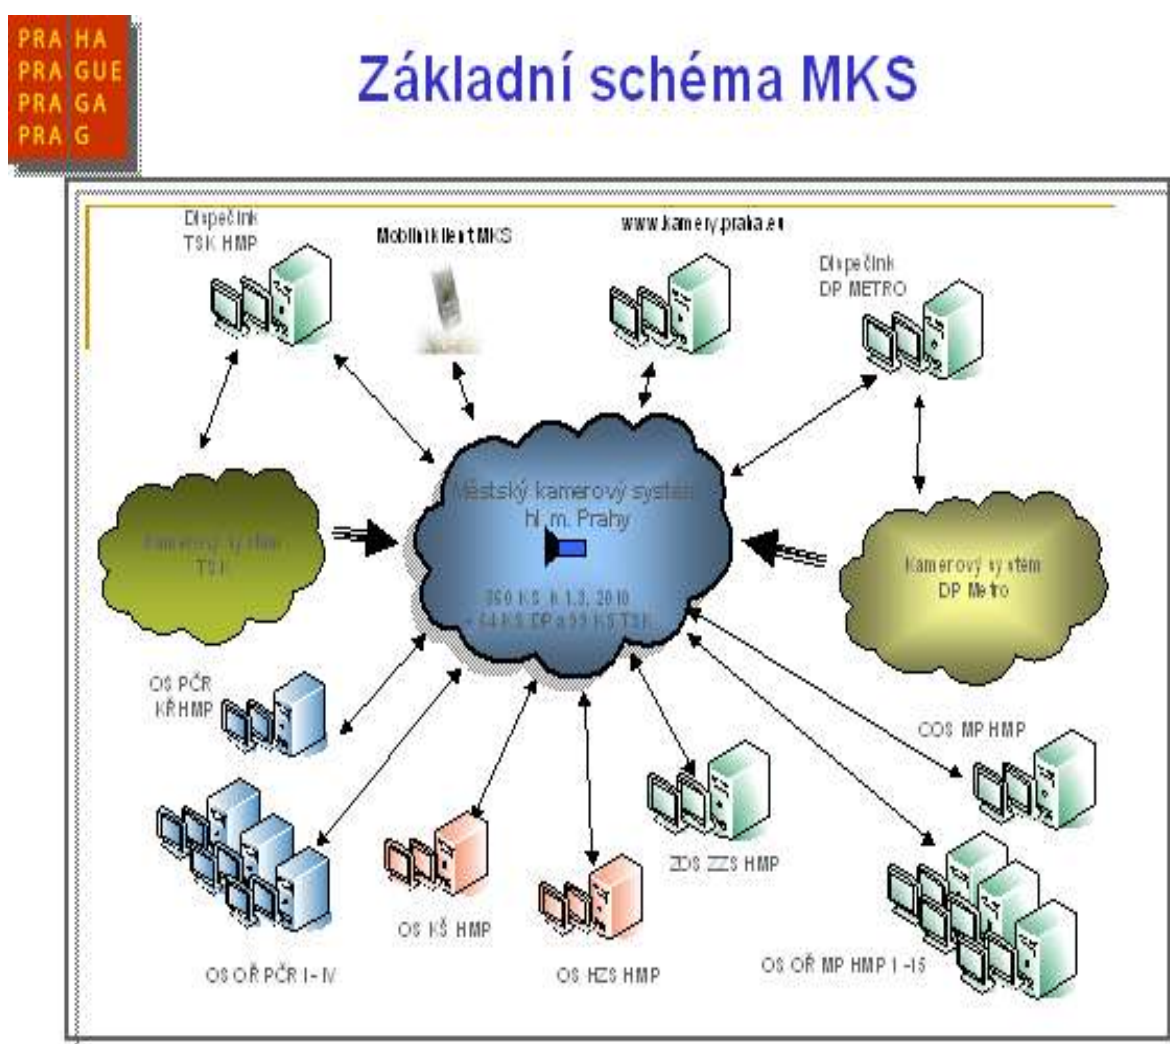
PRA HA
PRA GUE
PRA GA
PRA G

Základní schéma MKS

Dispečink TSK HMP

Mobilní klient MKS

www.kamery.praha.eu

Dispečink DP METRO

Kamerový systém TSK

Městský kamerový systém hl. m. Prahy

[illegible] KS k 1.3. 2010 + 64 KS DP a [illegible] KS TSK

Kamerový systém DP Metro

OS PČR KŘ HMP

COS MP HMP

ZOS ZZS HMP

OS KŠ HMP

OS OŘ PČR I - IV

OS HZS HMP

OS OŘ MP HMP I - 15